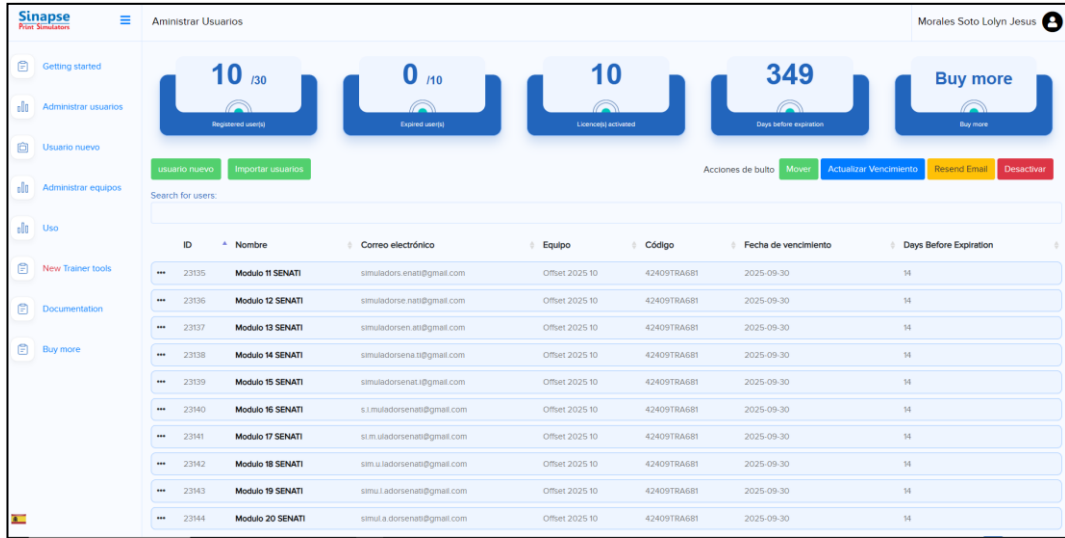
Sinapse
Print Simulators

Amistrar Usuarios

Morales Soto Lolyn Jesus

Getting started
Administrar usuarios
Usuario nuevo
Administrar equipos
Uso
New Trainer tools
Documentation
Buy more

10 /30
Registered user(s)

0 /10
Expired user(s)

10
Licence(s) activated

349
Days before expiration

Buy more
Buy more

usuario nuevo Importar usuarios

Acciones de bulto Mover Actualizar Vencimiento Resend Email Desactivar

Search for users:

| | ID | Nombre | Correo electrónico | Equipo | Código | Fecha de vencimiento | Days Before Expiration |
|---|---|---|---|---|---|---|---|
| ••• | 23135 | Modulo 11 SENATI | simuladors.enati@gmail.com | Offset 2025 10 | 42409TRA681 | 2025-09-30 | 14 |
| ••• | 23136 | Modulo 12 SENATI | simuladorse.nati@gmail.com | Offset 2025 10 | 42409TRA681 | 2025-09-30 | 14 |
| ••• | 23137 | Modulo 13 SENATI | simuladorsen.ati@gmail.com | Offset 2025 10 | 42409TRA681 | 2025-09-30 | 14 |
| ••• | 23138 | Modulo 14 SENATI | simuladorsena.ti@gmail.com | Offset 2025 10 | 42409TRA681 | 2025-09-30 | 14 |
| ••• | 23139 | Modulo 15 SENATI | simuladorsenat.i@gmail.com | Offset 2025 10 | 42409TRA681 | 2025-09-30 | 14 |
| ••• | 23140 | Modulo 16 SENATI | s.i.muladorsenati@gmail.com | Offset 2025 10 | 42409TRA681 | 2025-09-30 | 14 |
| ••• | 23141 | Modulo 17 SENATI | si.m.uladorsenati@gmail.com | Offset 2025 10 | 42409TRA681 | 2025-09-30 | 14 |
| ••• | 23142 | Modulo 18 SENATI | sim.u.ladorsenati@gmail.com | Offset 2025 10 | 42409TRA681 | 2025-09-30 | 14 |
| ••• | 23143 | Modulo 19 SENATI | simu.l.adorsenati@gmail.com | Offset 2025 10 | 42409TRA681 | 2025-09-30 | 14 |
| ••• | 23144 | Modulo 20 SENATI | simul.a.dorsenati@gmail.com | Offset 2025 10 | 42409TRA681 | 2025-09-30 | 14 |